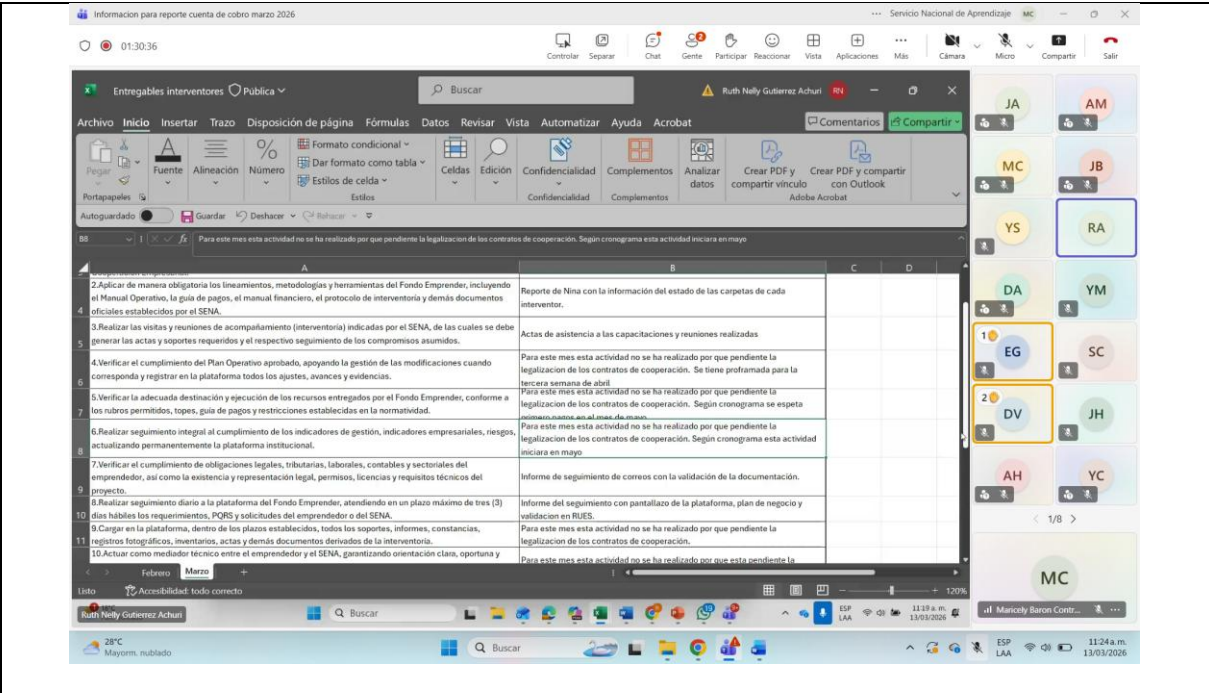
Informacion para reporte cuenta de cobro marzo 2026 ··· Servicio Nacional de Aprendizaje MC

01:30:36

Controlar Separar Chat Gente Participar Reaccionar Vista Aplicaciones Más Cámara Micro Compartir Salir

Entregables interventores Pública Buscar Ruth Nelly Gutierrez Achuri RN

Archivo Inicio Insertar Trazo Disposición de página Fórmulas Datos Revisar Vista Automatizar Ayuda Acrobat Comentarios Compartir

Pegar Portapapeles Fuente Alineación Número Formato condicional Dar formato como tabla Estilos de celda Estilos Celdas Edición Confidencialidad Confidencialidad Complementos Complementos Analizar datos Crear PDF y compartir vínculo Crear PDF y compartir con Outlook Adobe Acrobat

Autoguardado Guardar Deshacer Rehacer

B8 fx Para este mes esta actividad no se ha realizado por que pendiente la legalizacion de los contratos de cooperación. Según cronograma esta actividad iniciara en mayo

| | A | B | C | D |
|---|---|---|---|---|
| 4 | 2.Aplicar de manera obligatoria los lineamientos, metodologías y herramientas del Fondo Emprender, incluyendo el Manual Operativo, la guía de pagos, el manual financiero, el protocolo de interventoría y demás documentos oficiales establecidos por el SENA. | Reporte de Nina con la información del estado de las carpetas de cada interventor. | | |
| 5 | 3.Realizar las visitas y reuniones de acompañamiento (interventoría) indicadas por el SENA, de las cuales se debe generar las actas y soportes requeridos y el respectivo seguimiento de los compromisos asumidos. | Actas de asistencia a las capacitaciones y reuniones realizadas | | |
| 6 | 4.Verificar el cumplimiento del Plan Operativo aprobado, apoyando la gestión de las modificaciones cuando corresponda y registrar en la plataforma todos los ajustes, avances y evidencias. | Para este mes esta actividad no se ha realizado por que pendiente la legalizacion de los contratos de cooperación. Se tiene proframada para la tercera semana de abril | | |
| 7 | 5.Verificar la adecuada destinación y ejecución de los recursos entregados por el Fondo Emprender, conforme a los rubros permitidos, topes, guía de pagos y restricciones establecidas en la normatividad. | Para este mes esta actividad no se ha realizado por que pendiente la legalizacion de los contratos de cooperación. Según cronograma se espeta primero pagos en el mes de mayo | | |
| 8 | 6.Realizar seguimiento integral al cumplimiento de los indicadores de gestión, indicadores empresariales, riesgos, actualizando permanentemente la plataforma institucional. | Para este mes esta actividad no se ha realizado por que pendiente la legalizacion de los contratos de cooperación. Según cronograma esta actividad iniciara en mayo | | |
| 9 | 7.Verificar el cumplimiento de obligaciones legales, tributarias, laborales, contables y sectoriales del emprendedor, así como la existencia y representación legal, permisos, licencias y requisitos técnicos del proyecto. | Informe de seguimiento de correos con la validación de la documentación. | | |
| 10 | 8.Realizar seguimiento diario a la plataforma del Fondo Emprender, atendiendo en un plazo máximo de tres (3) días hábiles los requerimientos, PQRS y solicitudes del emprendedor o del SENA. | Informe del seguimiento con pantallazo de la plataforma, plan de negocio y validacion en RUES. | | |
| 11 | 9.Cargar en la plataforma, dentro de los plazos establecidos, todos los soportes, informes, constancias, registros fotográficos, inventarios, actas y demás documentos derivados de la interventoría. | Para este mes esta actividad no se ha realizado por que pendiente la legalizacion de los contratos de cooperación. | | |
| | 10.Actuar como mediador técnico entre el emprendedor y el SENA, garantizando orientación clara, oportuna y | Para este mes esta actividad no se ha realizado por que esta pendiente la | | |

Febrero Marzo +

Listo Accesibilidad: todo correcto 120%

Ruth Nelly Gutierrez Achuri Buscar ESP LAA 11:19 a. m. 13/03/2026

JA AM MC JB YS RA DA YM 1 EG SC 2 DV JH AH YC 1/8 MC Maricely Baron Contr...

28°C Mayorm. nublado Buscar ESP LAA 11:24 a. m. 13/03/2026